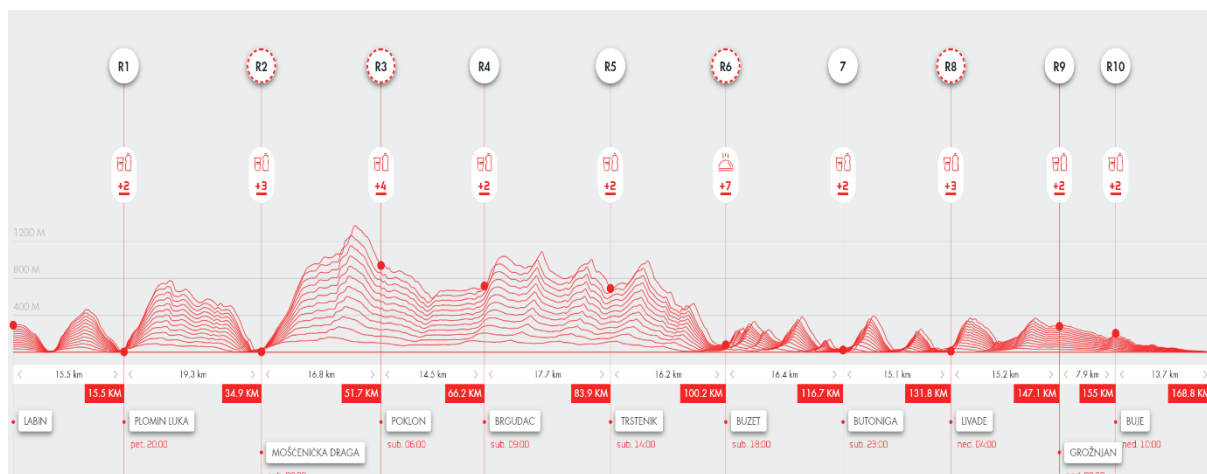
R1 R2 R3 R4 R5 R6 7 R8 R9 R10

+2 +3 +4 +2 +2 +7 +2 +3 +2 +2

1200 M
800 M
400 M

15.5 km
15.5 KM
19.3 km
34.9 KM
16.8 km
51.7 KM
14.5 km
66.2 KM
17.7 km
83.9 KM
16.2 km
100.2 KM
16.4 km
116.7 KM
15.1 km
131.8 KM
15.2 km
147.1 KM
7.9 km
155 KM
13.7 km
168.8 KM

LABIN
PLOMIN LUKA
pet. 20:00
MOŠĆENIČKA DRAGA
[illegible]
POKLON
sub. 06:00
BRGUDAC
sub. 09:00
TRSTENIK
sub. 14:00
BUZET
sub. 18:00
BUTONIGA
sub. 23:00
LIVADE
ned. 04:00
GROŽNJAN
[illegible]
BUJE
ned. 10:00